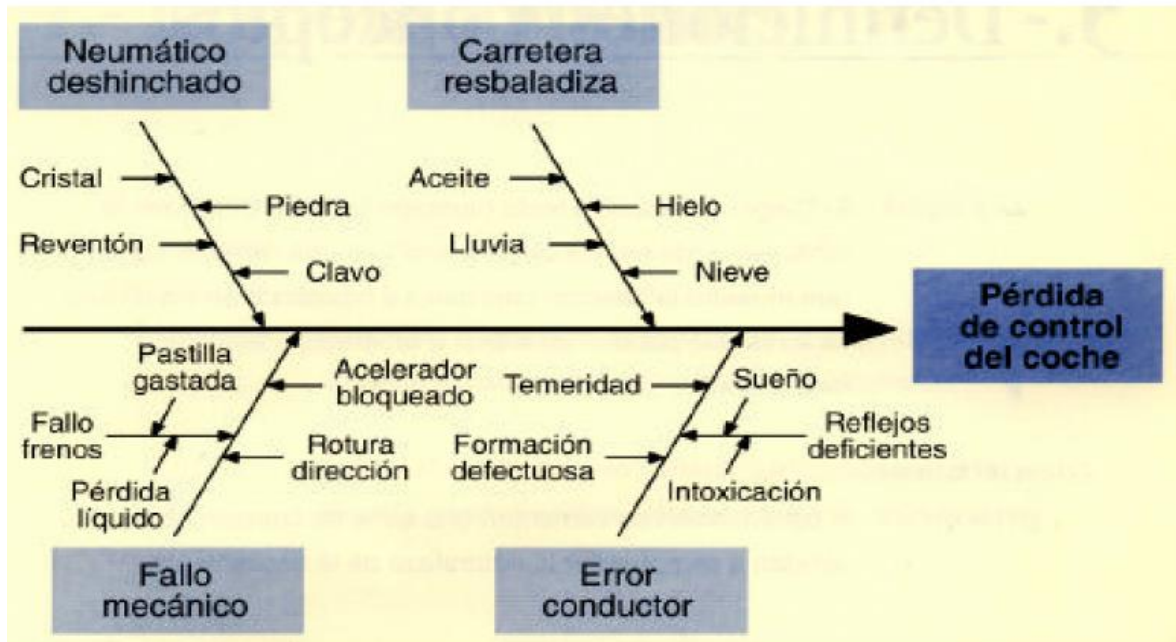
Neumático deshinchado

Carretera resbaladiza

Cristal

Piedra

Reventón

Clavo

Aceite

Hielo

Lluvia

Nieve

Pérdida de control del coche

Pastilla gastada

Acelerador bloqueado

Fallo frenos

Rotura dirección

Pérdida líquido

Temeridad

Sueño

Reflejos deficientes

Formación defectuosa

Intoxicación

Fallo mecánico

Error conductor